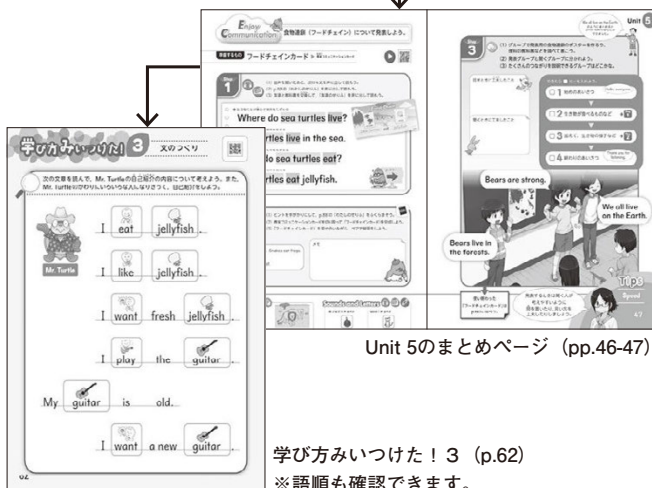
Enjoy Communication 食物連鎖（フードチェーン）について発表しよう。

フードチェーンカード

Step 1

Where do sea turtles live?

turtles live in the sea.

do sea turtles eat?

rtles eat jellyfish.

Step 3

Bears are strong.

Bears live in the forests.

We all live on the Earth.

Sounds and Letters

Tips

Unit 5

47

学び方みいつけた！ 3 文のつくり

次の文章を読んで、Mr. Turtleの自己紹介の内容について考えよう。また、Mr. Turtleのせりふをいろいろな人になりきって、口に出すしましょう。

Mr. Turtle

I eat jellyfish.

I like jellyfish.

I want fresh jellyfish.

I play the guitar.

My guitar is old.

I want a new guitar.

62

Unit 5のまとめページ（pp.46-47）

学び方みいつけた！３（p.62）
※語順も確認できます。